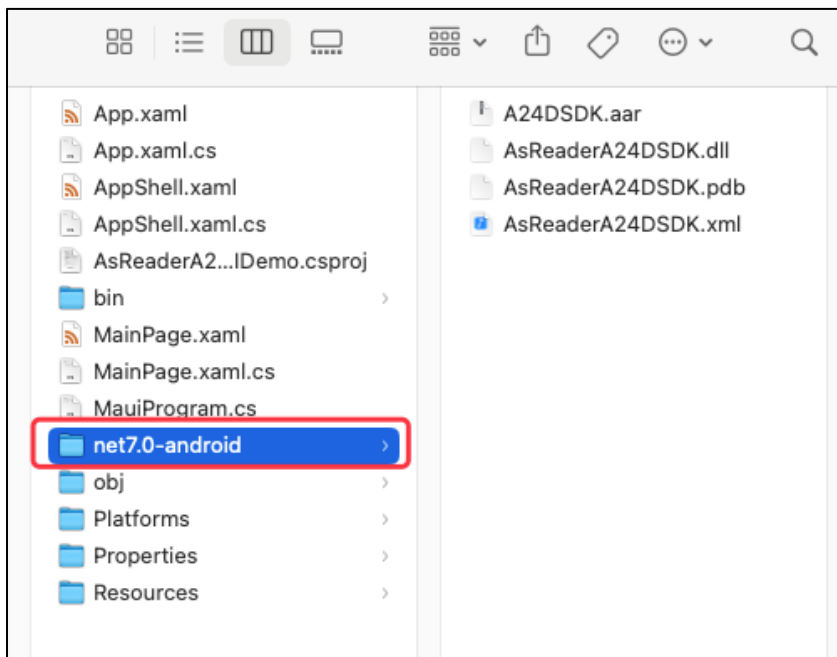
App.xaml
App.xaml.cs
AppShell.xaml
AppShell.xaml.cs
AsReaderA2...lDemo.csproj
bin
MainPage.xaml
MainPage.xaml.cs
MauiProgram.cs
net7.0-android
obj
Platforms
Properties
Resources

A24DSDK.aar
AsReaderA24DSDK.dll
AsReaderA24DSDK.pdb
AsReaderA24DSDK.xml